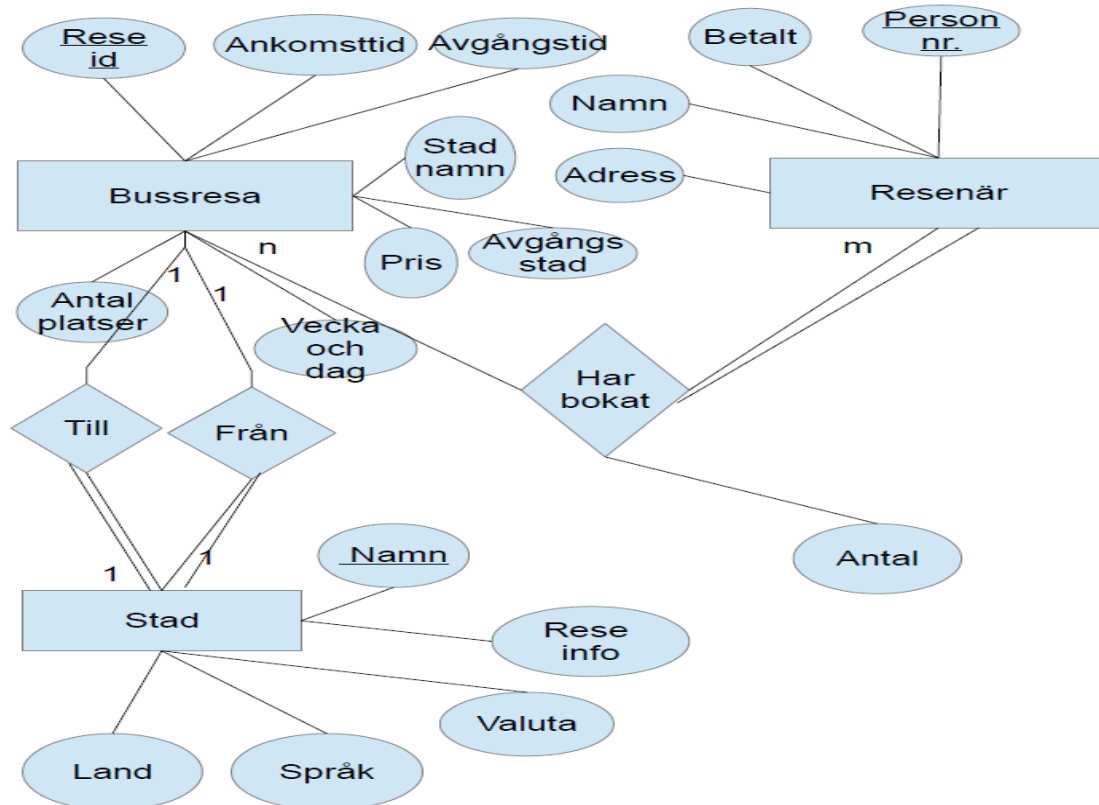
Rese id
Ankomsttid
Avgångstid
Betalt
Person nr.
Namn
Stad namn
Adress
Bussresa
Resenär
n
Pris
Avgångs stad
m
1
1
Antal platser
Vecka och dag
Har bokat
Till
Från
Antal
1
1
Namn
Stad
Rese info
Valuta
Land
Språk